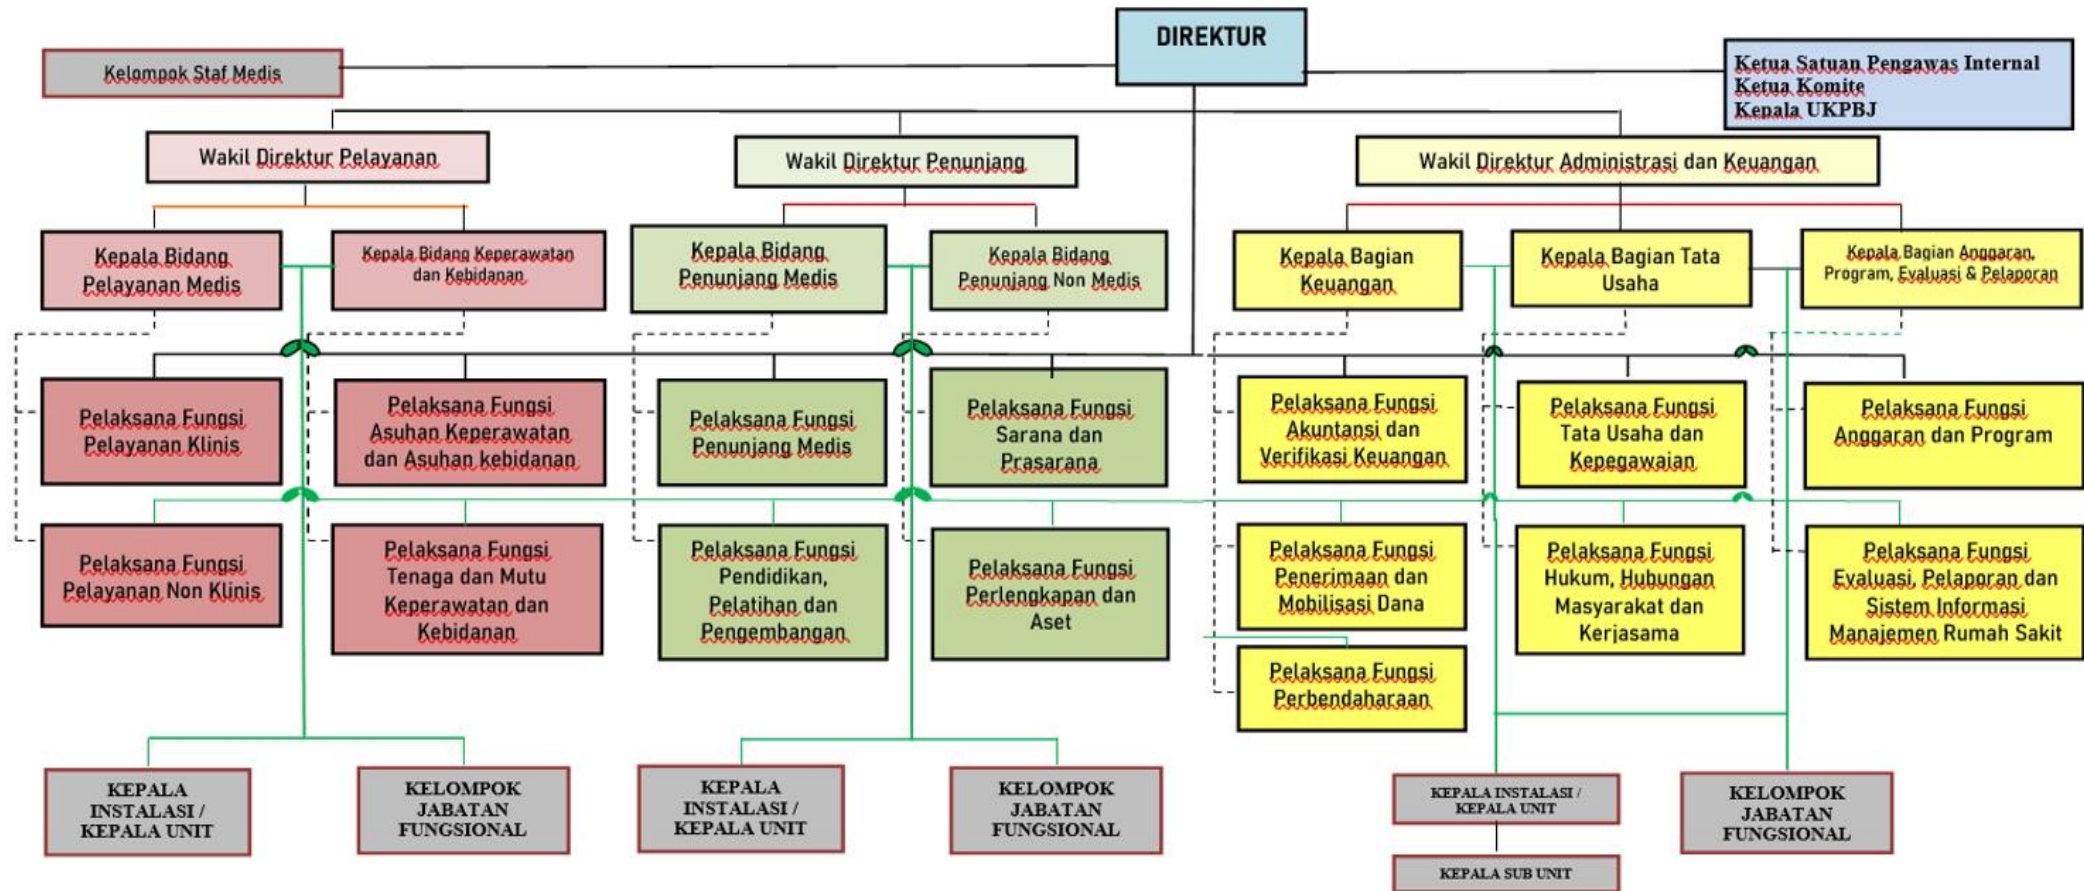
DIREKTUR

Kelompok Staf Medis

Ketua Satuan Pengawas Internal
Ketua Komite
Kepala UKPBJ

Wakil Direktur Pelayanan

Wakil Direktur Penunjang

Wakil Direktur Administrasi dan Keuangan

Kepala Bidang Pelayanan Medis

Kepala Bidang Keperawatan dan Kebidanan

Kepala Bidang Penunjang Medis

Kepala Bidang Penunjang Non Medis

Kepala Bagian Keuangan

Kepala Bagian Tata Usaha

Kepala Bagian Anggaran, Program, Evaluasi & Pelaporan

Pelaksana Fungsi Pelayanan Klinis

Pelaksana Fungsi Asuhan Keperawatan dan Asuhan kebidanan

Pelaksana Fungsi Penunjang Medis

Pelaksana Fungsi Sarana dan Prasarana

Pelaksana Fungsi Akuntansi dan Verifikasi Keuangan

Pelaksana Fungsi Tata Usaha dan Kepegawaian

Pelaksana Fungsi Anggaran dan Program

Pelaksana Fungsi Pelayanan Non Klinis

Pelaksana Fungsi Tenaga dan Mutu Keperawatan dan Kebidanan

Pelaksana Fungsi Pendidikan, Pelatihan dan Pengembangan

Pelaksana Fungsi Perlengkapan dan Aset

Pelaksana Fungsi Penerimaan dan Mobilisasi Dana

Pelaksana Fungsi Hukum, Hubungan Masyarakat dan Kerjasama

Pelaksana Fungsi Evaluasi, Pelaporan dan Sistem Informasi Manajemen Rumah Sakit

Pelaksana Fungsi Perbendaharaan

KEPALA INSTALASI / KEPALA UNIT

KELOMPOK JABATAN FUNGSIONAL

KEPALA INSTALASI / KEPALA UNIT

KELOMPOK JABATAN FUNGSIONAL

KEPALA INSTALASI / KEPALA UNIT

KELOMPOK JABATAN FUNGSIONAL

KEPALA SUB UNIT